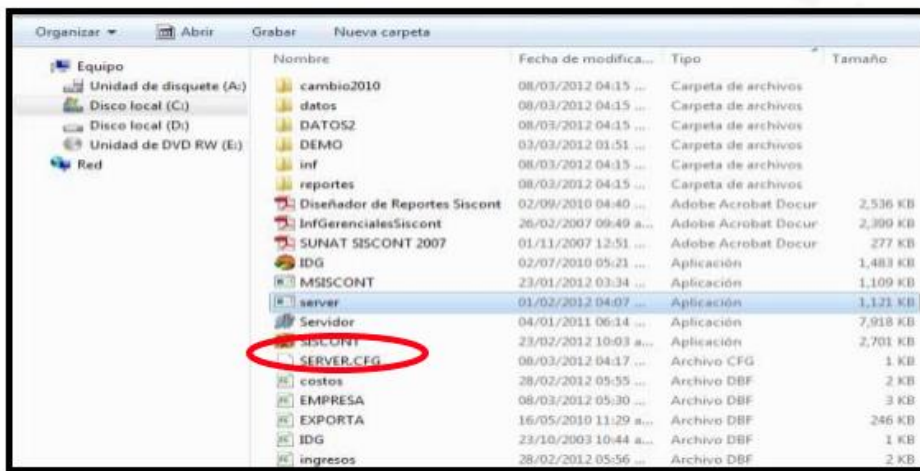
Organizar ▾   Abrir   Grabar   Nueva carpeta

Equipo
Unidad de disquete (A:)
Disco local (C:)
Disco local (D:)
Unidad de DVD RW (E:)
Red

| Nombre | Fecha de modifica... | Tipo | Tamaño |
|---|---|---|---|
| cambio2010 | 08/03/2012 04:15 ... | Carpeta de archivos | |
| datos | 08/03/2012 04:15 ... | Carpeta de archivos | |
| DATOS2 | 08/03/2012 04:15 ... | Carpeta de archivos | |
| DEMO | 03/03/2012 01:51 ... | Carpeta de archivos | |
| inf | 08/03/2012 04:15 ... | Carpeta de archivos | |
| reportes | 08/03/2012 04:15 ... | Carpeta de archivos | |
| Diseñador de Reportes Siscont | 02/09/2010 04:40 ... | Adobe Acrobat Docur | 2,536 KB |
| InfGerencialesSiscont | 26/02/2007 09:49 a... | Adobe Acrobat Docur | 2,399 KB |
| SUNAT SISCONT 2007 | 01/11/2007 12:51 ... | Adobe Acrobat Docur | 277 KB |
| IDG | 02/07/2010 05:21 ... | Aplicación | 1,483 KB |
| MSISCONT | 23/01/2012 03:34 ... | Aplicación | 1,109 KB |
| server | 01/02/2012 04:07 ... | Aplicación | 1,121 KB |
| Servidor | 04/01/2011 06:14 ... | Aplicación | 7,918 KB |
| SISCONT | 23/02/2012 10:03 a... | Aplicación | 2,701 KB |
| SERVER.CFG | 08/03/2012 04:17 ... | Archivo CFG | 1 KB |
| costos | 28/02/2012 05:55 ... | Archivo DBF | 2 KB |
| EMPRESA | 08/03/2012 05:30 ... | Archivo DBF | 3 KB |
| EXPORTA | 16/05/2010 11:29 a... | Archivo DBF | 246 KB |
| IDG | 23/10/2003 10:44 a... | Archivo DBF | 1 KB |
| ingresos | 28/02/2012 05:56 ... | Archivo DBF | 2 KB |